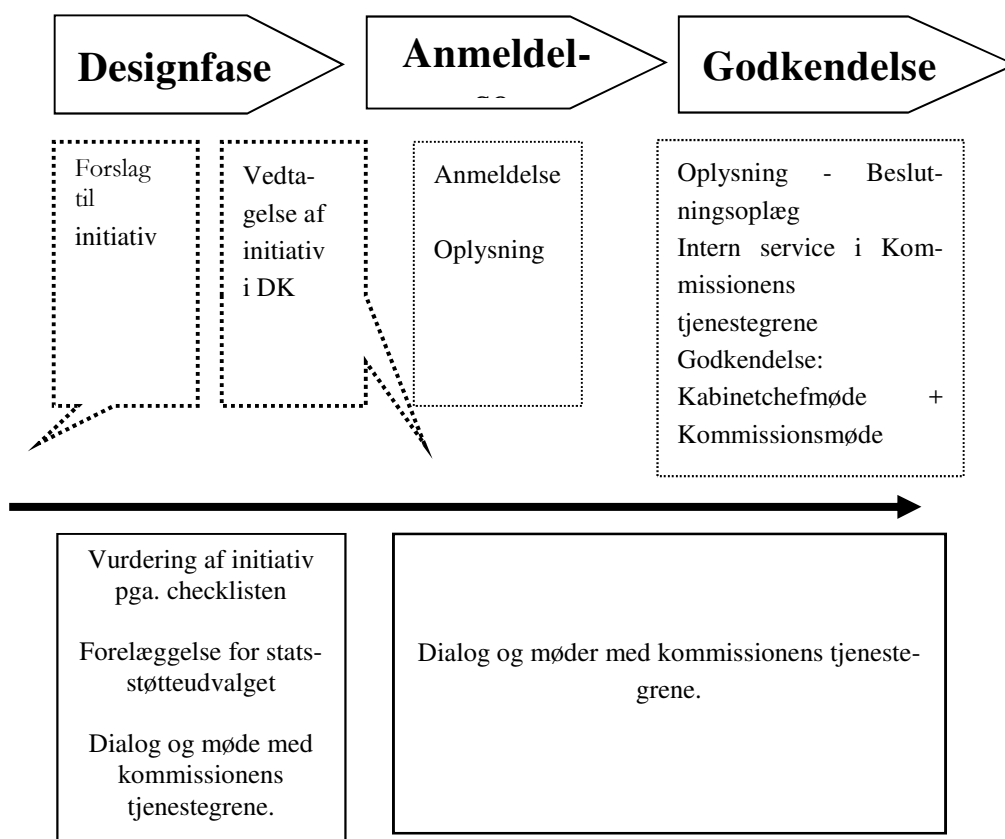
Designfase

Anmeldel-
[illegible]

Godkendelse

Forslag til initiativ

Vedtagelse af initiativ i DK

Anmeldelse

Oplysning

Oplysning - Beslutningsoplæg
Intern service i Kommissionens tjenestegrene
Godkendelse:
Kabinetchefmøde + Kommissionsmøde

Vurdering af initiativ pga. checklisten

Forelæggelse for statsstøtteudvalget

Dialog og møde med kommissionens tjenestegrene.

Dialog og møder med kommissionens tjenestegrene.